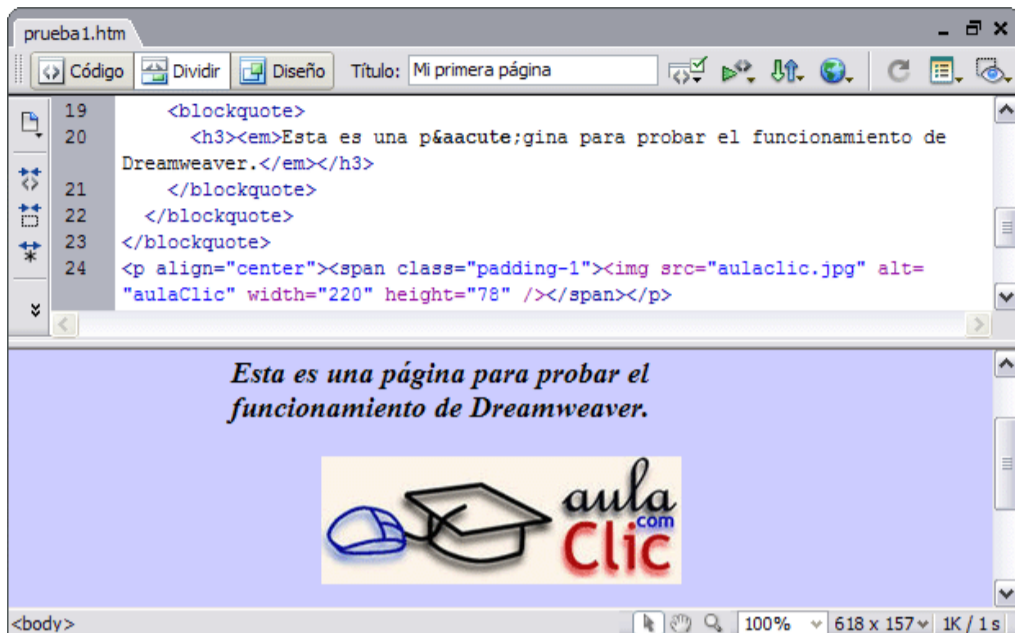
prueba1.htm

Código Dividir Diseño Título: Mi primera página

19 <blockquote>
20 <h3><em>Esta es una p&aacute;gina para probar el funcionamiento de Dreamweaver.</em></h3>
21 </blockquote>
22 </blockquote>
23 </blockquote>
24 <p align="center"><span class="padding-1"><img src="aulaclic.jpg" alt="aulaClic" width="220" height="78" /></span></p>

Esta es una página para probar el funcionamiento de Dreamweaver.

aula com Clic

<body> 100% 618 x 157 1K / 1 s